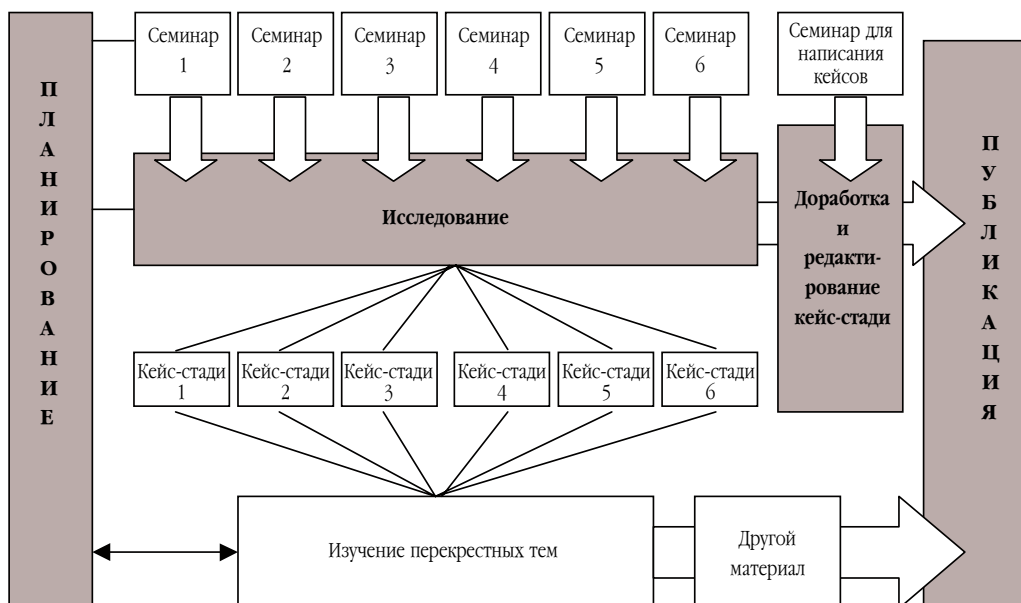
П
Л
А
Н
И
Р
О
В
А
Н
И
Е

Семинар 1

Семинар 2

Семинар 3

Семинар 4

Семинар 5

Семинар 6

Семинар для написания кейсов

Исследование

Доработка и редактирование кейс-стади

П
У
Б
Л
И
К
А
Ц
И
Я

Кейс-стади 1

Кейс-стади 2

Кейс-стади 3

Кейс-стади 4

Кейс-стади 5

Кейс-стади 6

Изучение перекрестных тем

Другой материал